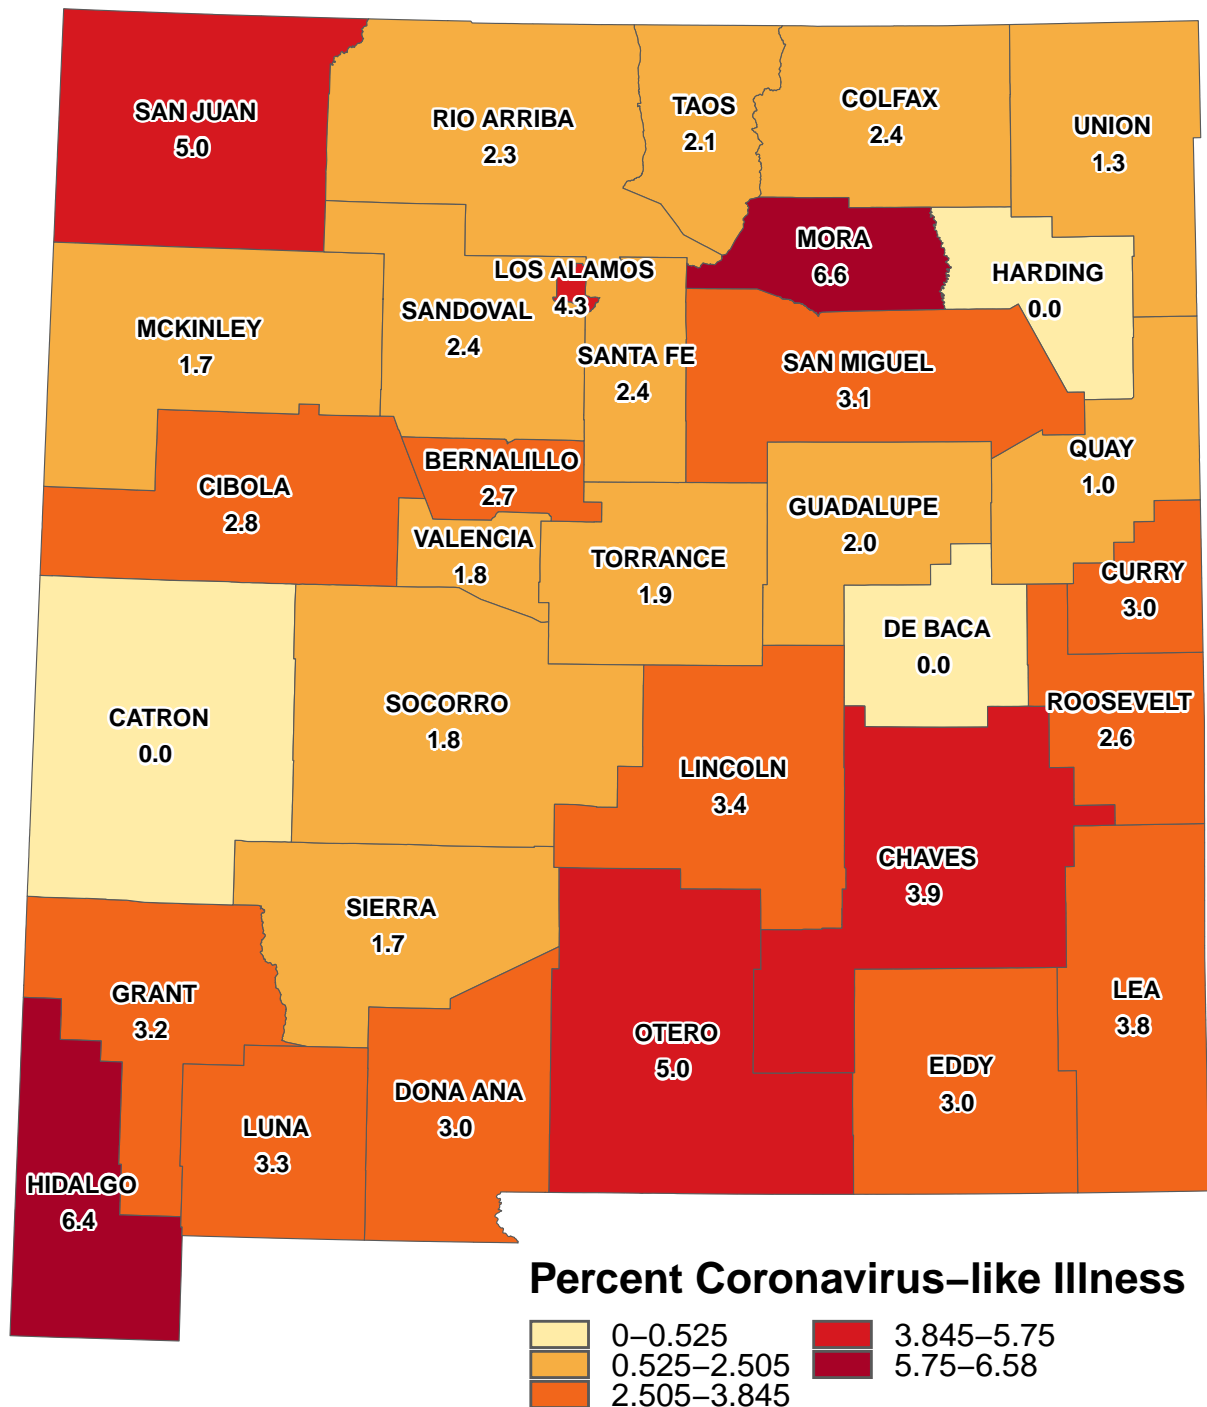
SAN JUAN
5.0

RIO ARRIBA
2.3

TAOS
2.1

COLFAX
2.4

UNION
1.3

MORA
6.6

HARDING
0.0

LOS ALAMOS
4.3

SANDOVAL
2.4

SANTA FE
2.4

MCKINLEY
1.7

SAN MIGUEL
3.1

QUAY
1.0

BERNALILLO
2.7

CIBOLA
2.8

GUADALUPE
2.0

VALENCIA
1.8

TORRANCE
1.9

CURRY
3.0

DE BACA
0.0

CATRON
0.0

SOCORRO
1.8

ROOSEVELT
2.6

LINCOLN
3.4

CHAVES
3.9

SIERRA
1.7

GRANT
3.2

LEA
3.8

OTERO
5.0

EDDY
3.0

DONA ANA
3.0

LUNA
3.3

HIDALGO
6.4

Percent Coronavirus−like Illness

0−0.525
0.525−2.505
2.505−3.845
3.845−5.75
5.75−6.58